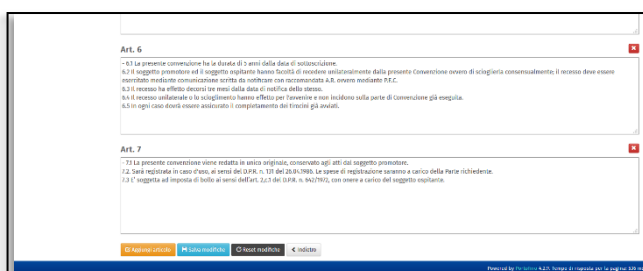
Art. 6

- 6.1 La presente convenzione ha la durata di 3 anni dalla data di sottoscrizione.
6.2 Il soggetto promotore ed il soggetto ospitante hanno facoltà di recedere unilateralmente dalla presente Convenzione ovvero di scioglierla consensualmente il recesso deve essere esercitato mediante comunicazione scritta da notificare con raccomandata A.R. ovvero mediante P.E.C.
6.3 Il recesso ha effetto decorsi tre mesi dalla data di notifica dello stesso.
6.4 Il recesso unilaterale o lo scioglimento hanno effetto per l'avvenire e non incidono sulla parte di Convenzione già eseguita.
6.5 In ogni caso dovrà essere assicurato il completamento dei tirocini già avviati.

Art. 7

- 7.1 La presente convenzione viene redatta in unico originale, conservato agli atti del soggetto promotore.
7.2 Sarà registrata in caso d'uso, ai sensi del D.P.R. n. 131 del 26.04.1986. Le spese di registrazione saranno a carico della Parte richiedente.
7.3 E' soggetta ad imposta di bollo ai sensi dell'art. 2,c.3 del D.P.R. n. 642/1972, con onere a carico del soggetto ospitante.

Aggiungi articolo | Salva modifiche | Reset modifiche | < Indietro

Powered by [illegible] 4.2.9, Tempo di risposta per la pagina: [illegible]